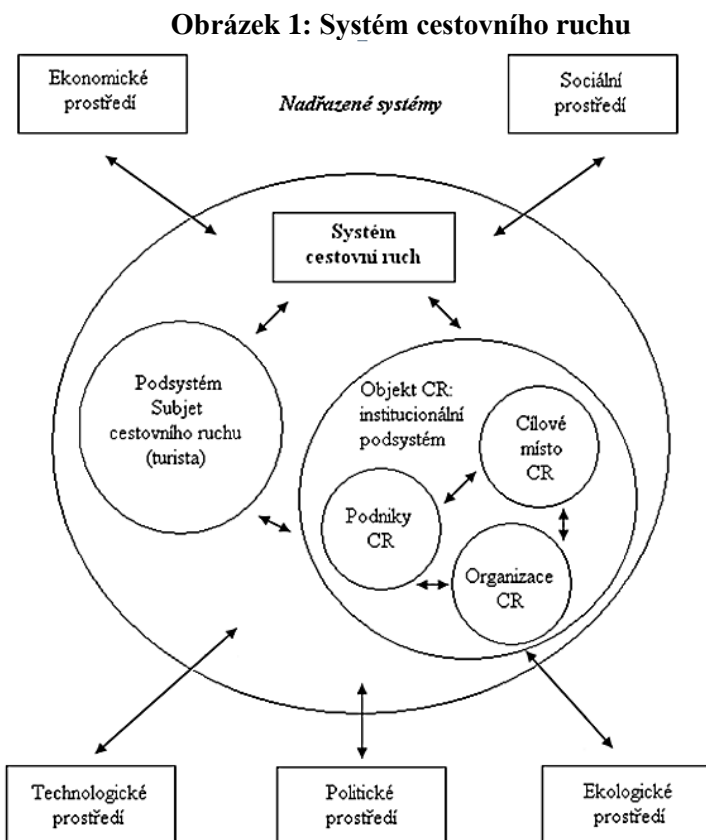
Obrázek 1: Systém cestovního ruchu

Ekonomické prostředí

Nadřazené systémy

Sociální prostředí

Systém cestovní ruch

Podsystém Subjet cestovního ruchu (turista)

Objekt CR: institucionální podsystém

Cílové místo CR

Podniky CR

Organizace CR

Technologické prostředí

Politické prostředí

Ekologické prostředí